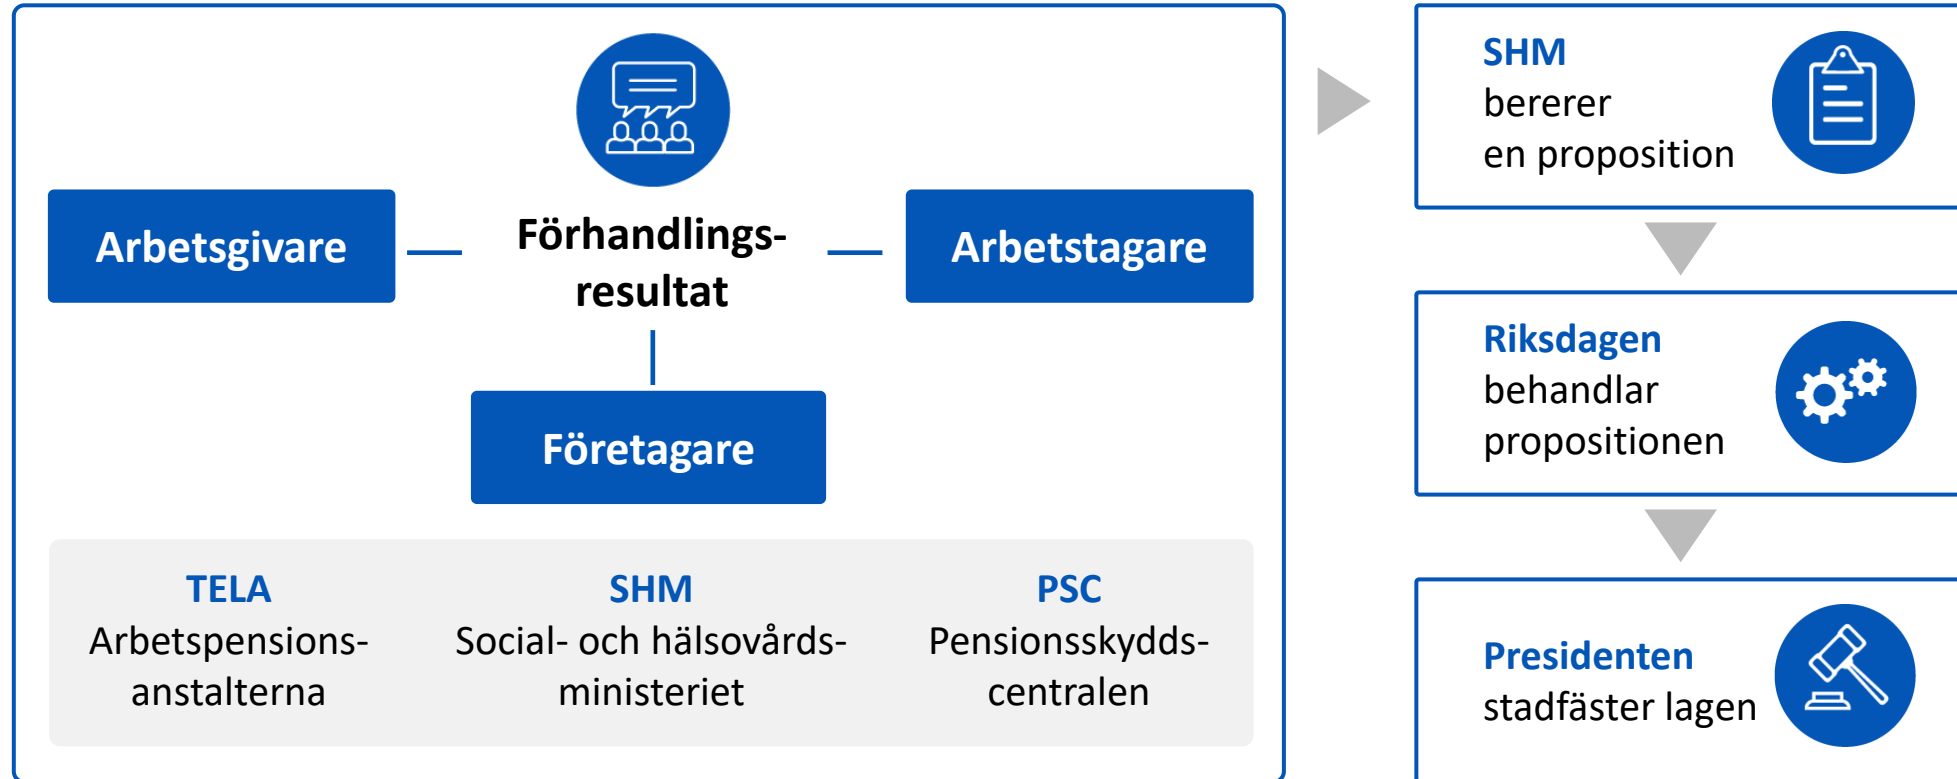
Arbetsgivare

Förhandlingsresultat

Arbetstagare

Företagare

TELA
Arbetspensionsanstalterna

SHM
Social- och hälsovårdsministeriet

PSC
Pensionsskyddscentralen

SHM
bererer
en proposition

Riksdagen
behandlar
propositionen

Presidenten
stadfäster lagen